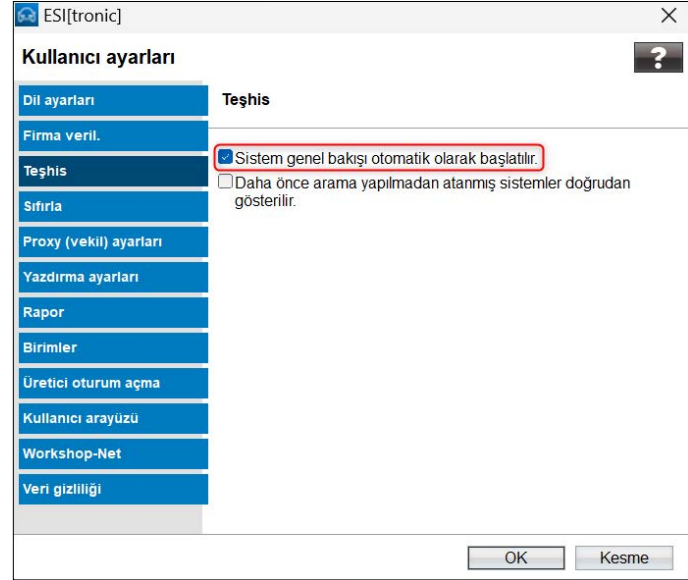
ESI[tronic]

Kullanıcı ayarları

?

Dil ayarları
Firma veril.
Teşhis
Sıfırla
Proxy (vekil) ayarları
Yazdırma ayarları
Rapor
Birimler
Üretici oturum açma
Kullanıcı arayüzü
Workshop-Net
Veri gizliliği

Teşhis

Sistem genel bakışı otomatik olarak başlatılır.

Daha önce arama yapılmadan atanmış sistemler doğrudan gösterilir.

OK
Kesme